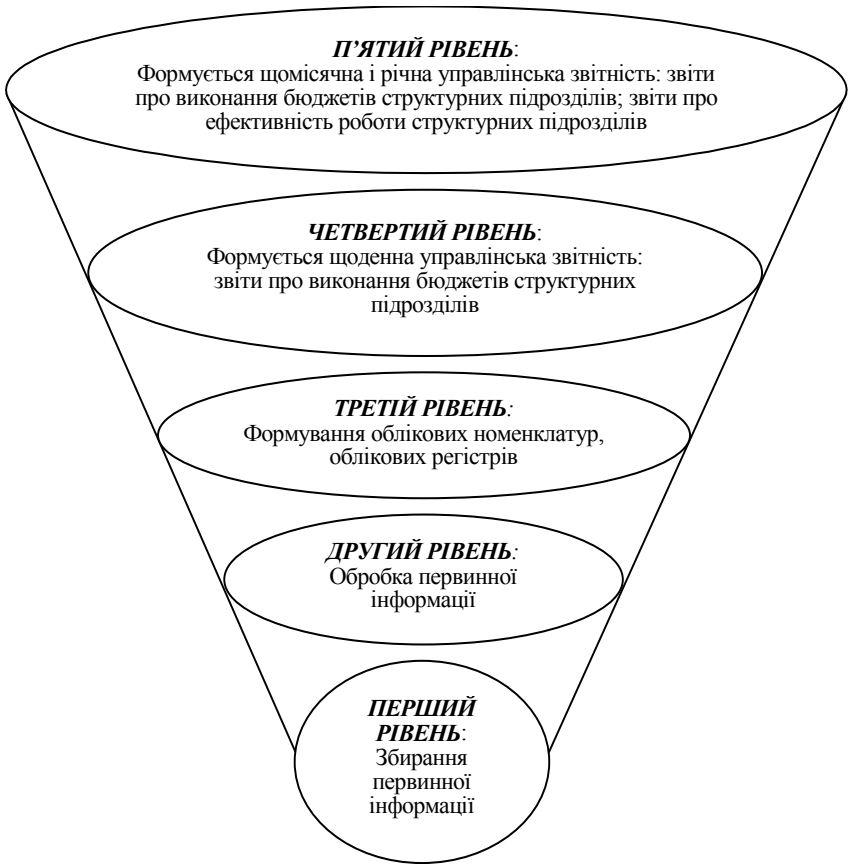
П'ЯТИЙ РІВЕНЬ:
Формується щомісячна і річна управлінська звітність: звіти про виконання бюджетів структурних підрозділів; звіти про ефективність роботи структурних підрозділів

ЧЕТВЕРТИЙ РІВЕНЬ:
Формується щоденна управлінська звітність: звіти про виконання бюджетів структурних підрозділів

ТРЕТІЙ РІВЕНЬ:
Формування облікових номенклатур, облікових регістрів

ДРУГИЙ РІВЕНЬ:
Обробка первинної інформації

ПЕРШИЙ РІВЕНЬ:
Збирання первинної інформації